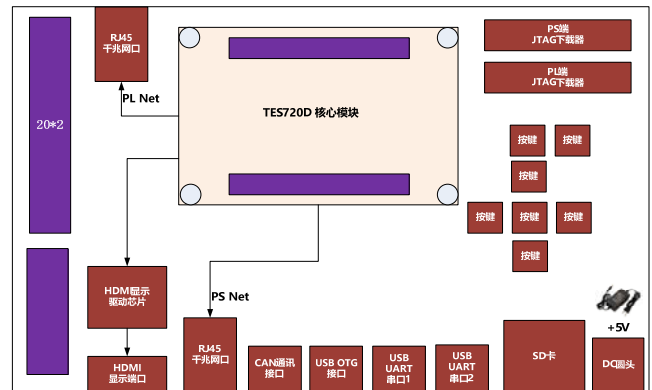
RJ45
千兆网口

PS端
JTAG下载器

PL端
JTAG下载器

PL Net

20*2

TES720D 核心模块

按键

按键

按键

按键

按键

按键

按键

HDMI显示
驱动芯片

PS Net

+5V

HDMI
显示端口

RJ45
千兆网口

CAN通讯
接口

USB OTG
接口

USB
UART
串口1

USB
UART
串口2

SD卡

DC圆头